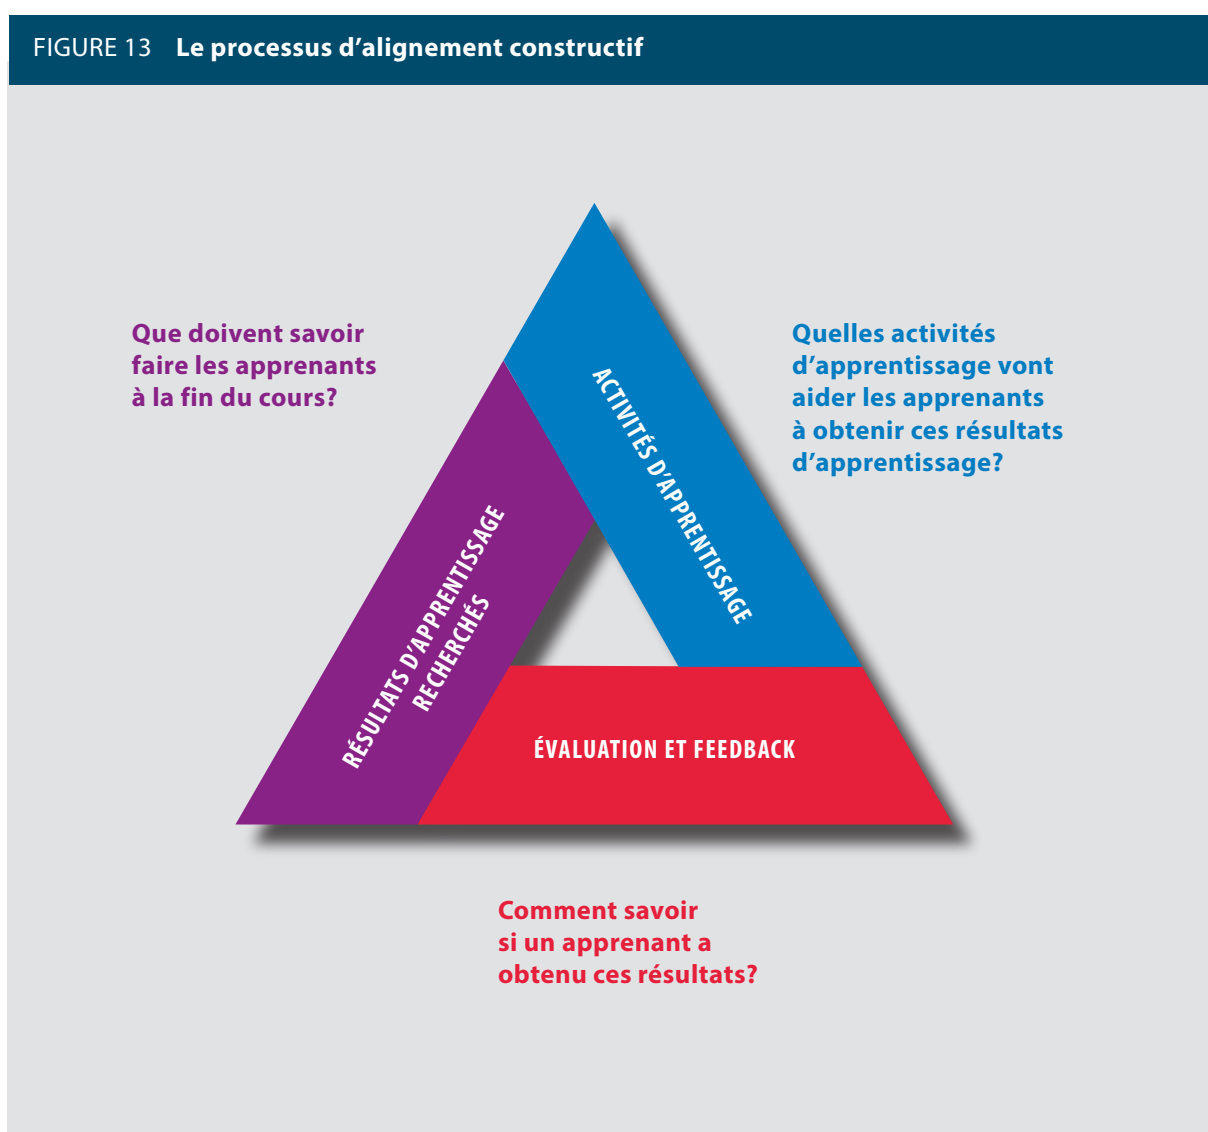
FIGURE 13 **Le processus d’alignement constructif**

Que doivent savoir faire les apprenants à la fin du cours?

Quelles activités d’apprentissage vont aider les apprenants à obtenir ces résultats d’apprentissage?

ACTIVITÉS D’APPRENTISSAGE

RÉSULTATS D’APPRENTISSAGE RECHERCHÉS

ÉVALUATION ET FEEDBACK

Comment savoir si un apprenant a obtenu ces résultats?